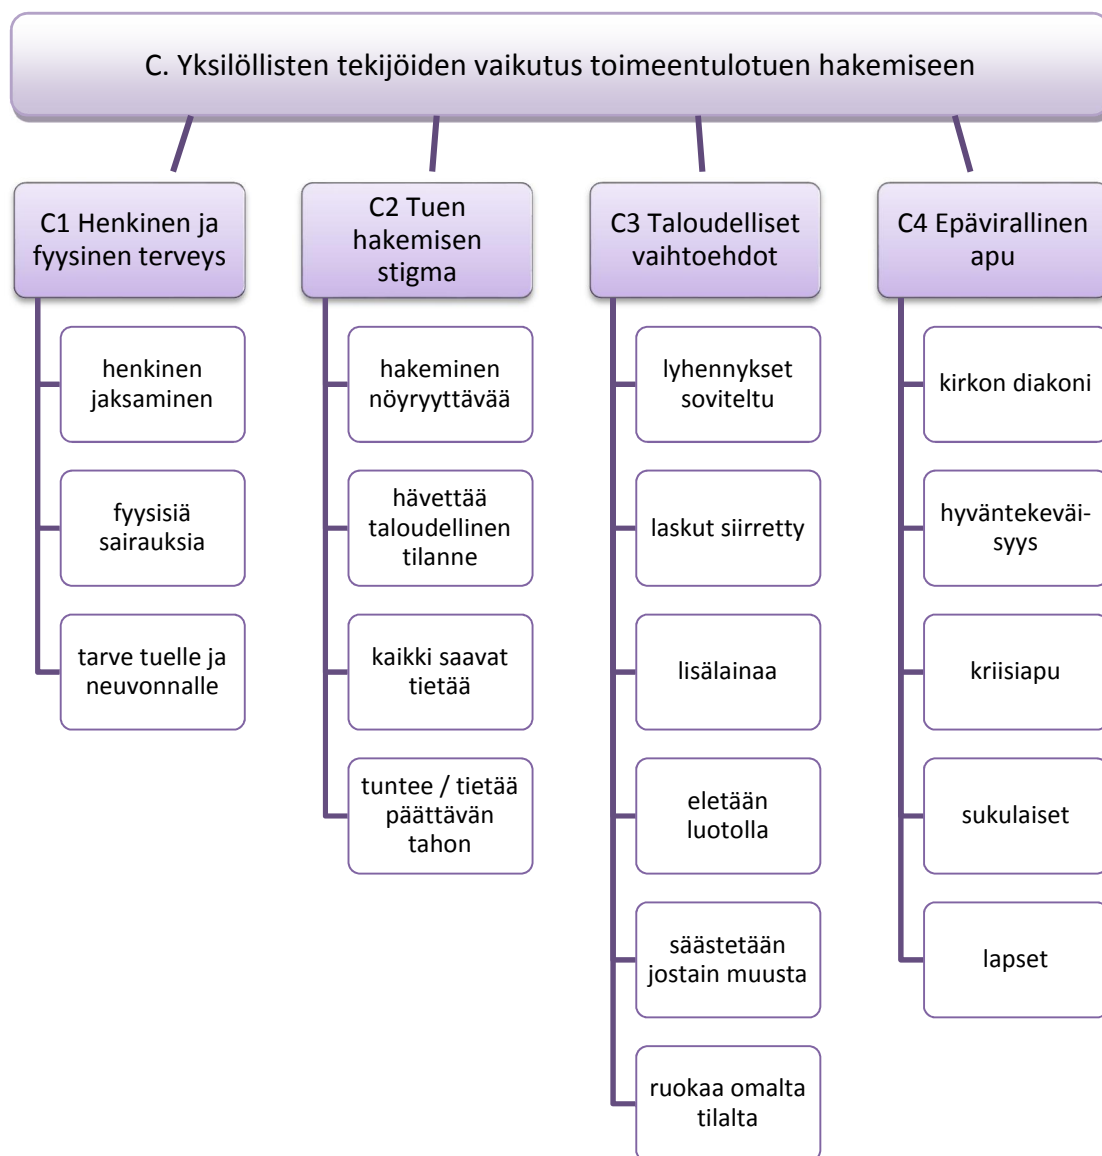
C. Yksilöllisten tekijöiden vaikutus toimeentulotuen hakemiseen

C1 Henkinen ja fyysinen terveys

henkinen jaksaminen

fyysisiä sairauksia

tarve tuelle ja neuvonnalle

C2 Tuen hakemisen stigma

hakeminen nöyryyttävää

hävettää taloudellinen tilanne

kaikki saavat tietää

tuntee / tietää päättävän tahon

C3 Taloudelliset vaihtoehdot

lyhennykset soviteltu

laskut siirretty

lisälainaa

eletään luotolla

säästetään jostain muusta

ruokaa omalta tilalta

C4 Epävirallinen apu

kirkon diakoni

hyväntekeväisyys

kriisiapu

sukulaiset

lapset